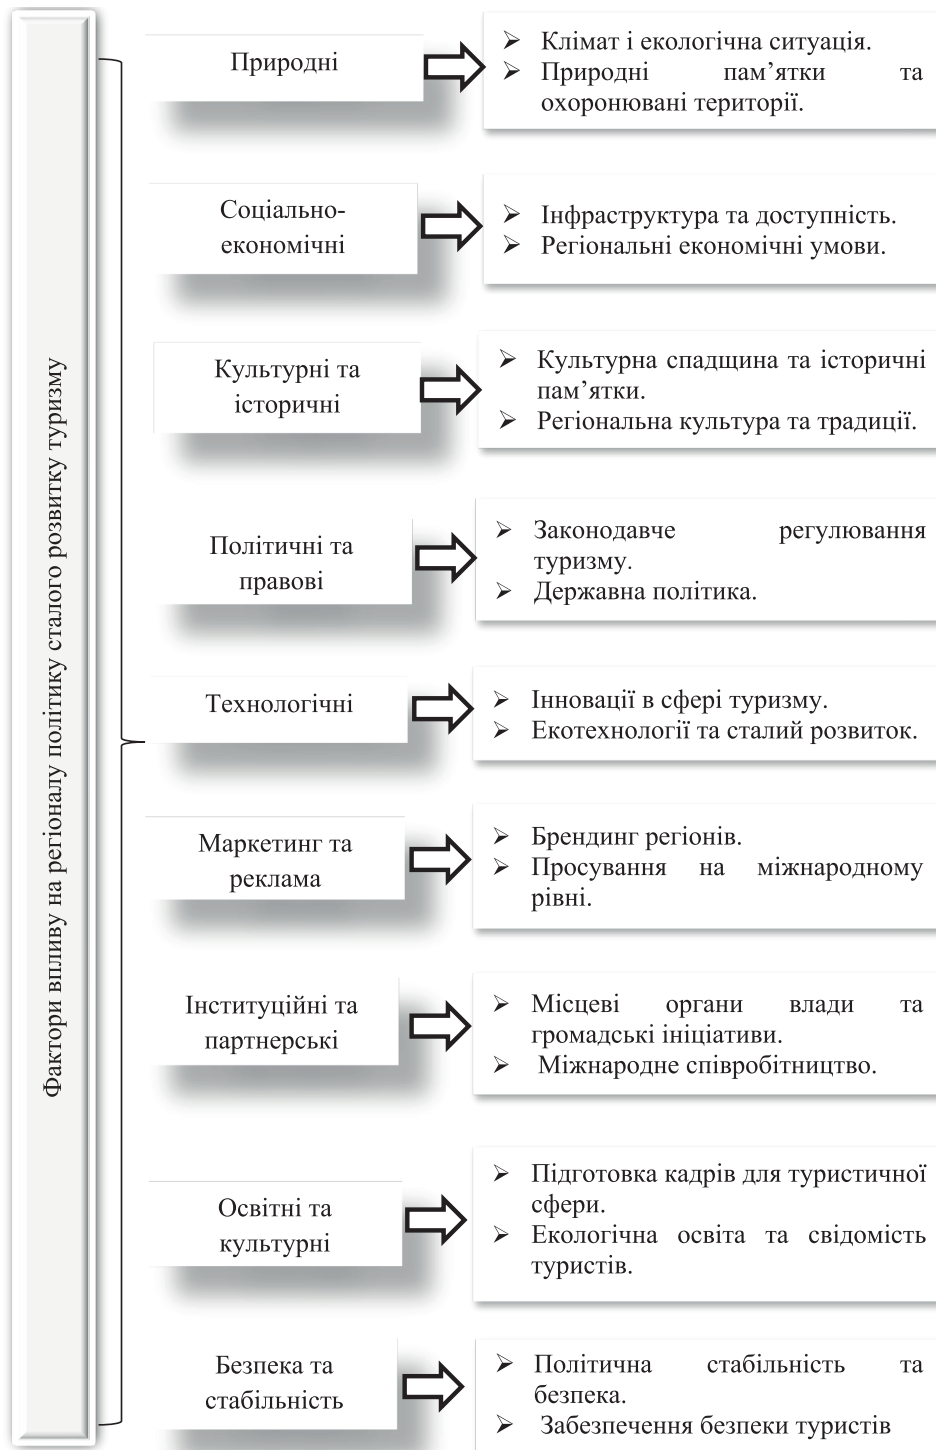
Фактори впливу на регіоналу політику сталого розвитку туризму

Природні
➢ Клімат і екологічна ситуація.
➢ Природні пам'ятки та охоронювані території.

Соціально-економічні
➢ Інфраструктура та доступність.
➢ Регіональні економічні умови.

Культурні та історичні
➢ Культурна спадщина та історичні пам'ятки.
➢ Регіональна культура та традиції.

Політичні та правові
➢ Законодавче регулювання туризму.
➢ Державна політика.

Технологічні
➢ Інновації в сфері туризму.
➢ Екотехнології та сталий розвиток.

Маркетинг та реклама
➢ Брендинг регіонів.
➢ Просування на міжнародному рівні.

Інституційні та партнерські
➢ Місцеві органи влади та громадські ініціативи.
➢ Міжнародне співробітництво.

Освітні та культурні
➢ Підготовка кадрів для туристичної сфери.
➢ Екологічна освіта та свідомість туристів.

Безпека та стабільність
➢ Політична стабільність та безпека.
➢ Забезпечення безпеки туристів